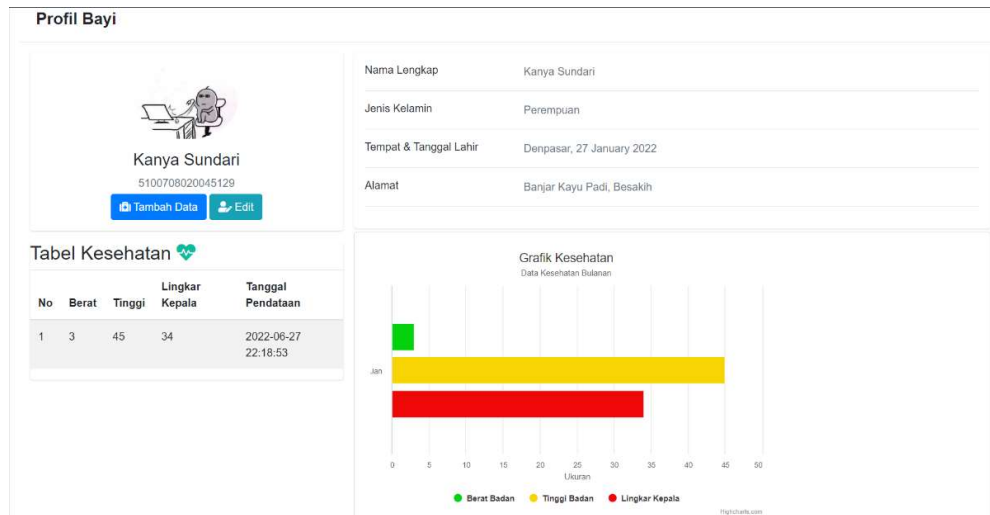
Profil Bayi

Kanya Sundari
5100708020045129

Tambah Data
Edit

| Nama Lengkap | Kanya Sundari |
|---|---|
| Jenis Kelamin | Perempuan |
| Tempat & Tanggal Lahir | Denpasar, 27 January 2022 |
| Alamat | Banjar Kayu Padi, Besakih |

Tabel Kesehatan

| No | Berat | Tinggi | Lingkar Kepala | Tanggal Pendataan |
|---|---|---|---|---|
| 1 | 3 | 45 | 34 | 2022-06-27 22:18:53 |

Grafik Kesehatan
Data Kesehatan Bulanan

Jan

0 5 10 15 20 25 30 35 40 45 50
Ukuran

Berat Badan
Tinggi Badan
Lingkar Kepala

Highcharts.com